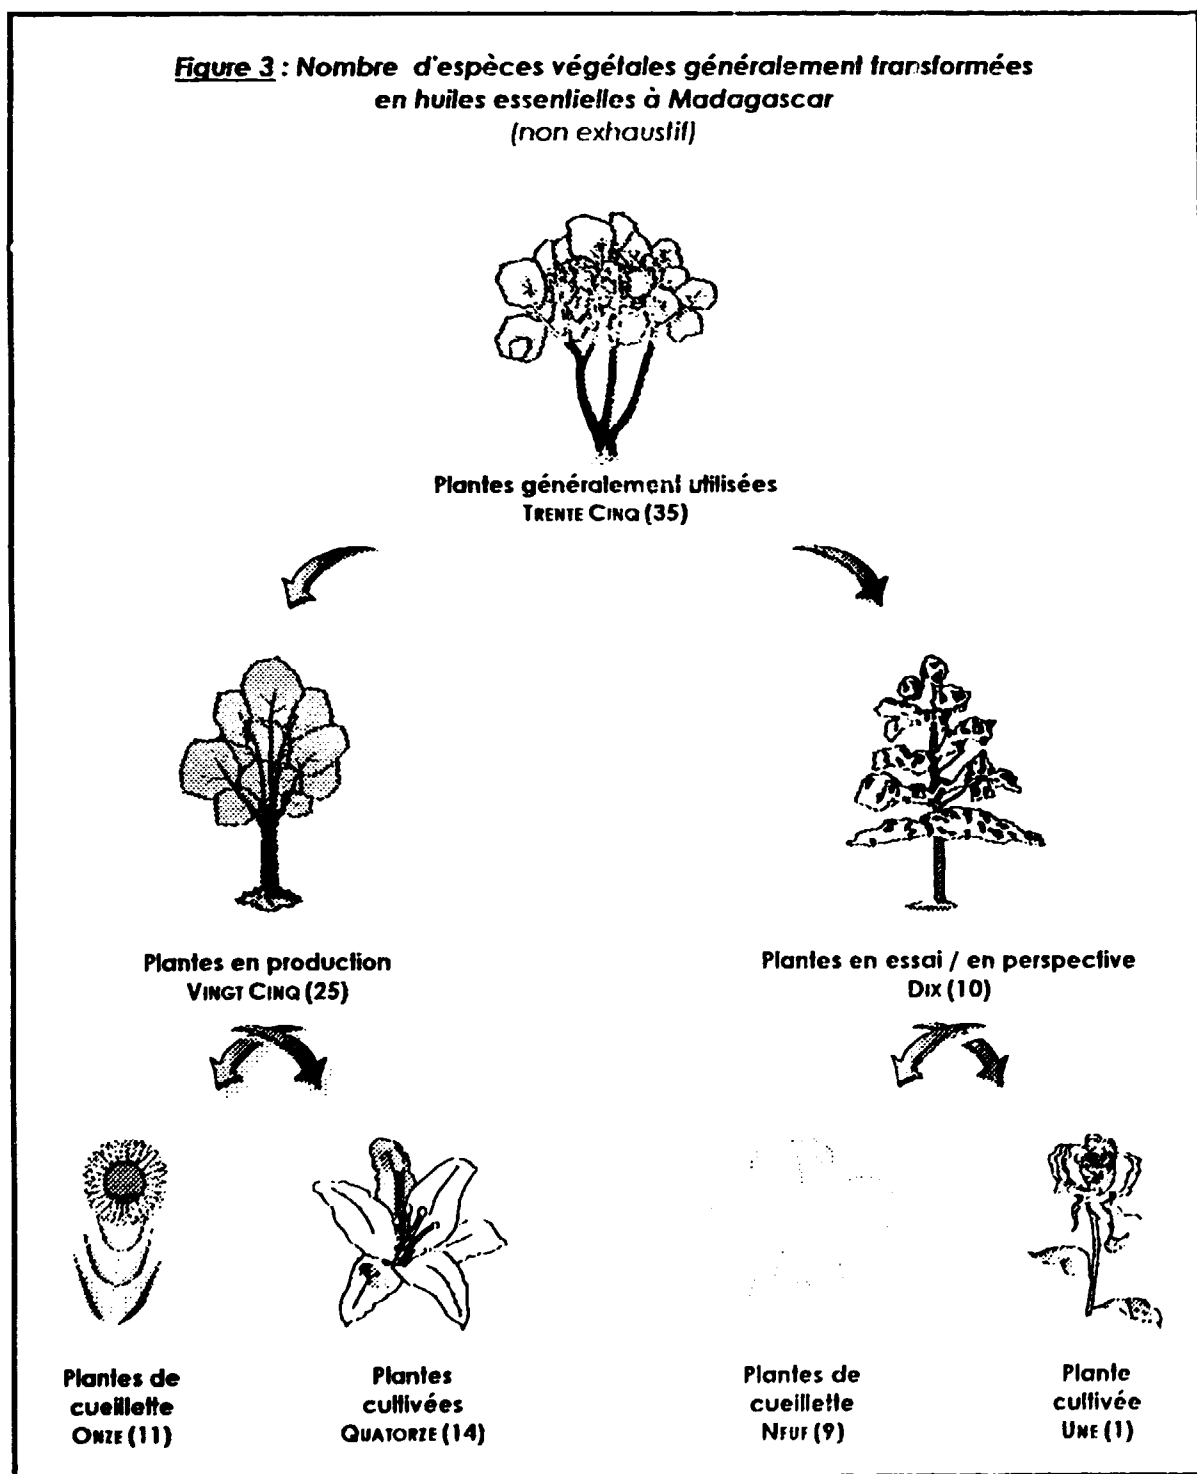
Figure 3 : Nombre d'espèces végétales généralement transformées en huiles essentielles à Madagascar
(non exhaustif)

Plantes généralement utilisées
TRENTE CINQ (35)

Plantes en production
VINGT CINQ (25)

Plantes en essai / en perspective
DIX (10)

Plantes de cueillette
ONZE (11)

Plantes cultivées
QUATORZE (14)

Plantes de cueillette
NEUF (9)

Plante cultivée
UNE (1)